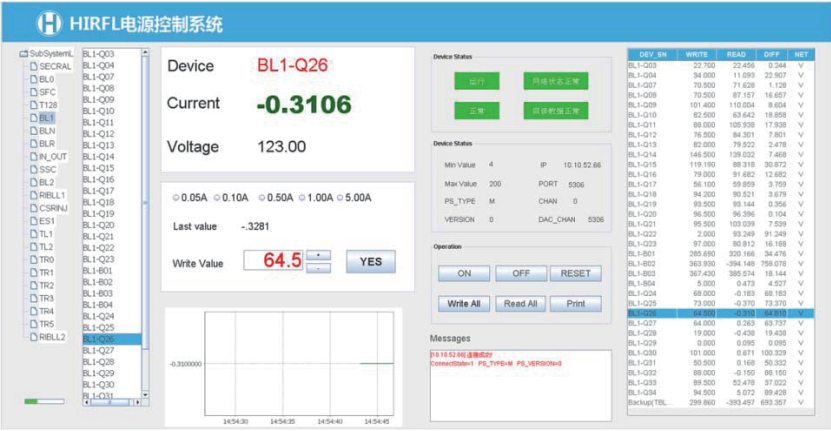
HIRFL电源控制系统

SubSystemL
SECRAL
BL0
SFC
T128
BL1
BLN
BLR
IN_OUT
SSC
BL2
RIBLL1
CSRINJ
ES1
TL1
TL2
TR0
TR1
TR2
TR3
TR4
TR5
RIBLL2

BL1-Q03
BL1-Q04
BL1-Q07
BL1-Q08
BL1-Q09
BL1-Q10
BL1-Q11
BL1-Q12
BL1-Q13
BL1-Q14
BL1-Q15
BL1-Q16
BL1-Q17
BL1-Q18
BL1-Q19
BL1-Q20
BL1-Q21
BL1-Q22
BL1-Q23
BL1-B01
BL1-B02
BL1-B03
BL1-B04
BL1-Q24
BL1-Q25
BL1-Q26
BL1-Q27
BL1-Q28
BL1-Q29
BL1-Q30
BL1-Q31

Device BL1-Q26
Current -0.3106
Voltage 123.00

0.05A 0.10A 0.50A 1.00A 5.00A
Last value -.3281
Write Value 64.5 YES

-0.3100000
14:54:30 14:54:35 14:54:40 14:54:45

Device Status
运行 网络状态正常
正常 网络数据正常

Device Status
Min Value 4 IP 10.10.52.66
Max Value 200 PORT 5306
PS_TYPE M CHAN 0
VERSION 0 DAC_CHAN 5306

Operation
ON OFF RESET
Write All Read All Print

Messages
[10.10.52.66]连接成功!
ConnectState=1 PS_TYPE=M PS_VERSION=0

| DEV_SN | WRITE | READ | DIFF | NET |
|---|---|---|---|---|
| BL1-Q03 | 22.700 | 22.456 | 0.244 | V |
| BL1-Q04 | 34.000 | 11.093 | 22.907 | V |
| BL1-Q07 | 70.500 | 71.628 | 1.128 | V |
| BL1-Q08 | 70.500 | 87.157 | 16.657 | V |
| BL1-Q09 | 101.400 | 110.004 | 8.604 | V |
| BL1-Q10 | 82.500 | 63.642 | 18.858 | V |
| BL1-Q11 | 88.000 | 105.938 | 17.938 | V |
| BL1-Q12 | 76.500 | 84.301 | 7.801 | V |
| BL1-Q13 | 82.000 | 79.522 | 2.478 | V |
| BL1-Q14 | 146.500 | 139.032 | 7.468 | V |
| BL1-Q15 | 119.190 | 88.318 | 30.872 | V |
| BL1-Q16 | 79.000 | 91.682 | 12.682 | V |
| BL1-Q17 | 56.100 | 59.859 | 3.759 | V |
| BL1-Q18 | 94.200 | 90.521 | 3.679 | V |
| BL1-Q19 | 93.500 | 93.144 | 0.356 | V |
| BL1-Q20 | 96.500 | 96.396 | 0.104 | V |
| BL1-Q21 | 95.500 | 103.039 | 7.539 | V |
| BL1-Q22 | 2.000 | 93.249 | 91.249 | V |
| BL1-Q23 | 97.000 | 80.812 | 16.188 | V |
| BL1-B01 | 285.690 | 320.166 | 34.476 | V |
| BL1-B02 | 363.930 | -394.148 | 758.078 | V |
| BL1-B03 | 367.430 | 385.574 | 18.144 | V |
| BL1-B04 | 5.000 | 0.473 | 4.527 | V |
| BL1-Q24 | 68.000 | -0.183 | 68.183 | V |
| BL1-Q25 | 73.000 | -0.370 | 73.370 | V |
| BL1-Q26 | 64.500 | -0.310 | 64.810 | V |
| BL1-Q27 | 64.000 | 0.263 | 63.737 | V |
| BL1-Q28 | 19.000 | -0.438 | 19.438 | V |
| BL1-Q29 | 0.000 | 0.095 | 0.095 | V |
| BL1-Q30 | 101.000 | 0.671 | 100.329 | V |
| BL1-Q31 | 50.500 | 0.168 | 50.332 | V |
| BL1-Q32 | 88.000 | -0.150 | 88.150 | V |
| BL1-Q33 | 89.500 | 52.478 | 37.022 | V |
| BL1-Q34 | 94.500 | 5.072 | 89.428 | V |
| Backup(TBL... | 299.860 | -393.497 | 693.357 | V |